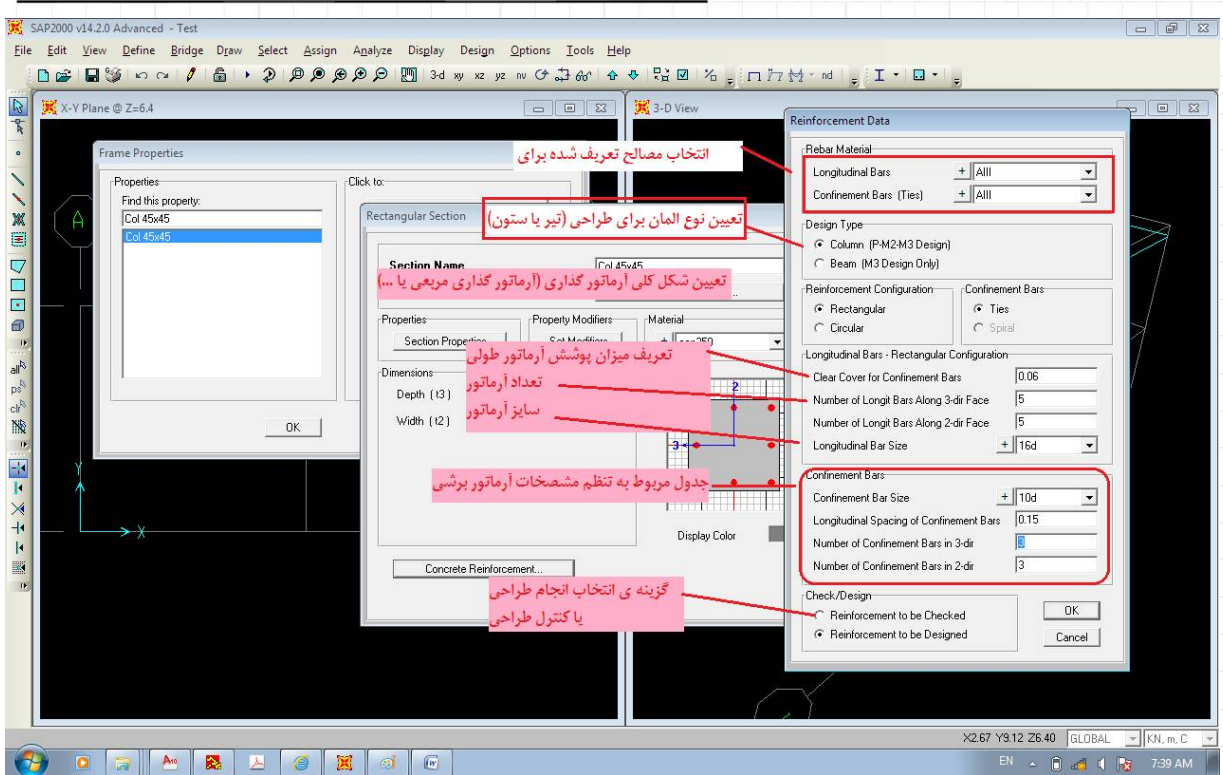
SAP2000 v14.2.0 Advanced - Test

File Edit View Define Bridge Draw Select Assign Analyze Display Design Options Tools Help

X-Y Plane @ Z=6.4

3-D View

Frame Properties

Properties
Find this property:
Col 45x45
Col 45x45

Click to:

OK

Rectangular Section

Section Name
Col 45x45

Properties
Section Properties...

Property Modifiers
Set Modifiers...

Material
+ conc250

Dimensions
Depth (t3)
Width (t2)

Display Color

Concrete Reinforcement...

Reinforcement Data

Rebar Material
Longitudinal Bars + AIII
Confinement Bars (Ties) + AIII

Design Type
Column (P-M2-M3 Design)
Beam (M3 Design Only)

Reinforcement Configuration
Rectangular
Circular

Confinement Bars
Ties
Spiral

Longitudinal Bars - Rectangular Configuration
Clear Cover for Confinement Bars 0.06
Number of Longit Bars Along 3-dir Face 5
Number of Longit Bars Along 2-dir Face 5
Longitudinal Bar Size + 16d

Confinement Bars
Confinement Bar Size + 10d
Longitudinal Spacing of Confinement Bars 0.15
Number of Confinement Bars in 3-dir 3
Number of Confinement Bars in 2-dir 3

Check/Design
Reinforcement to be Checked
Reinforcement to be Designed

OK
Cancel

انتخاب مصالح تعریف شده برای

تعیین نوع المان برای طراحی (تیر یا ستون)

تعیین شکل کلی آرماتور گذاری (آرماتور گذاری مربعی یا ...)

تعریف میزان پوشش آرماتور طولی

تعداد آرماتور

سایز آرماتور

جدول مربوط به تنظم مشخصات آرماتور برشی

گزینه ی انتخاب انجام طراحی یا کنترل طراحی

X2.67 Y9.12 Z6.40 GLOBAL KN, m, C

EN 7:39 AM